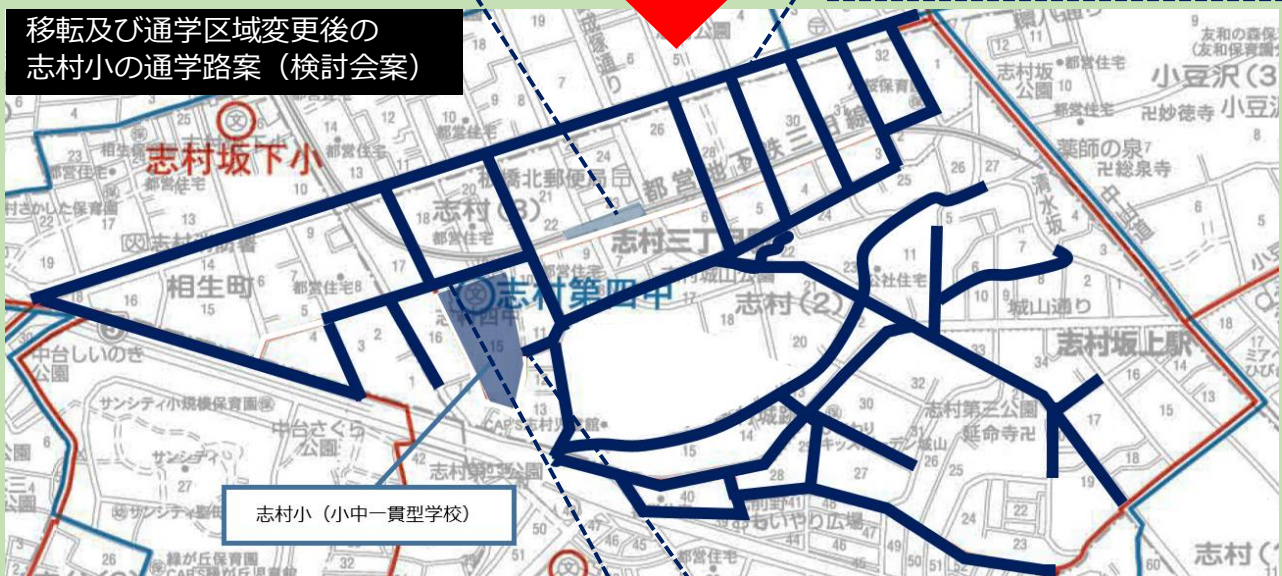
移転及び通学区域変更後の
志村小の通学路案（検討会案）

志村小（小中一貫型学校）

志村坂下小
相生町
志村(3)
志村第四中
志村三丁目駅
都営地下鉄三田線
志村(2)
志村坂上駅
小豆沢(3)
中台しいのき公園
中台さくら公園
城山通り
清水坂
薬師の泉
妙徳寺
総泉寺
延命寺
志村第三公園
おもいやり広場
サンシティ小規模保育園
志村坂公園
都営住宅
相生町
志村(1)
小豆沢
中山道
志村
緑が丘保育園
友和の森保育園